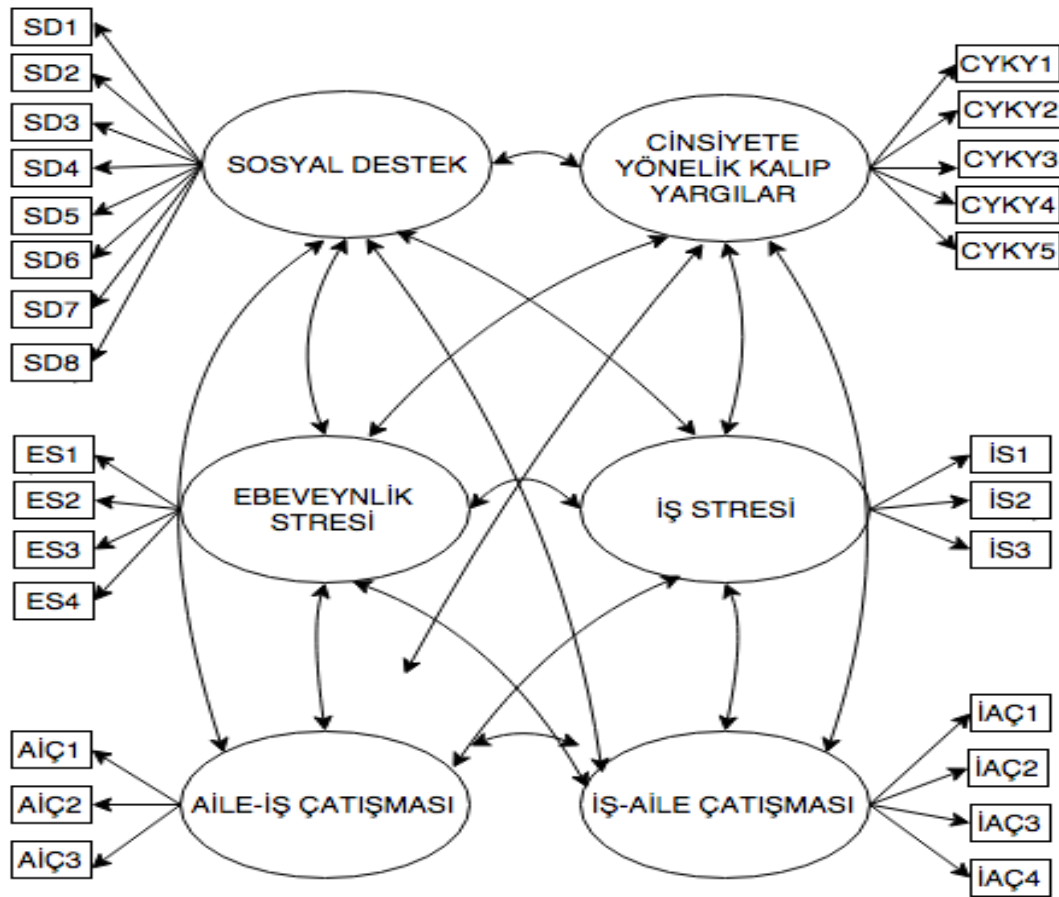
SD1
SD2
SD3
SD4
SD5
SD6
SD7
SD8

SOSYAL DESTEK

CİNSİYETE YÖNELİK KALIP YARGILAR

CYKY1
CYKY2
CYKY3
CYKY4
CYKY5

ES1
ES2
ES3
ES4

EBEVEYNLİK STRESİ

İŞ STRESİ

İS1
İS2
İS3

AİÇ1
AİÇ2
AİÇ3

AİLE-İŞ ÇATIŞMASI

İŞ-AİLE ÇATIŞMASI

İAÇ1
İAÇ2
İAÇ3
İAÇ4